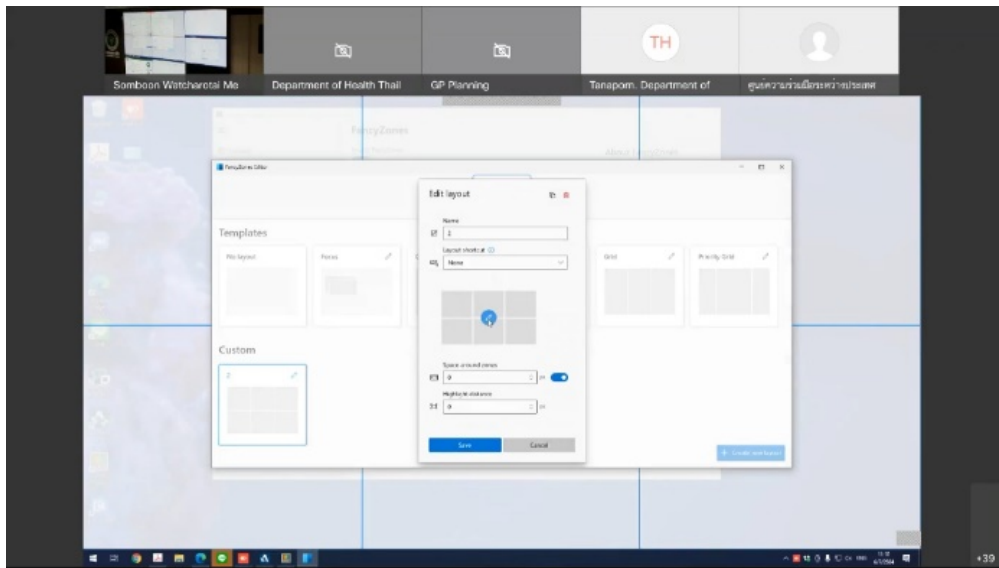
TH

Somboon Watcharotai Me

Department of Health Thail

GP Planning

Tanapom. Department of

ศูนย์ความร่วมมือระหว่างประเทศ

FancyZones

FancyZones Editor

Templates

No layout

Focus

Grid

Priority Grid

Custom

2

Edit layout

Name

2

Layout shortcut

None

Space around zones

0

px

Highlight distance

0

px

Save

Cancel

+ Create new layout

+39